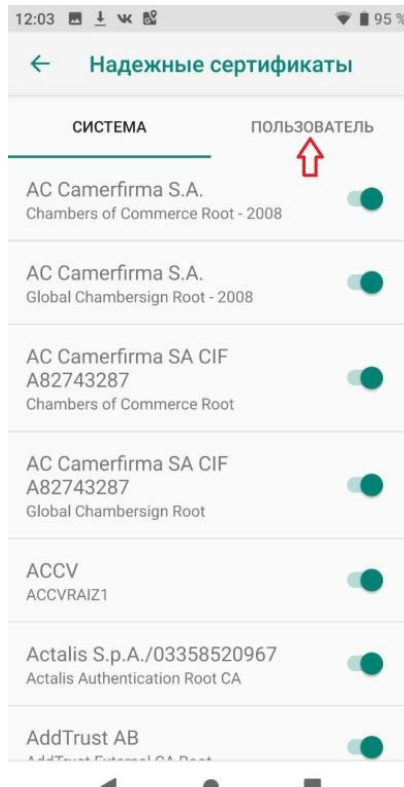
12:03 95 %

Надежные сертификаты

СИСТЕМА

ПОЛЬЗОВАТЕЛЬ

AC Camerfirma S.A.
Chambers of Commerce Root - 2008

AC Camerfirma S.A.
Global Chambersign Root - 2008

AC Camerfirma SA CIF A82743287
Chambers of Commerce Root

AC Camerfirma SA CIF A82743287
Global Chambersign Root

ACCV
ACCVRAIZ1

Actalis S.p.A./03358520967
Actalis Authentication Root CA

AddTrust AB
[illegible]